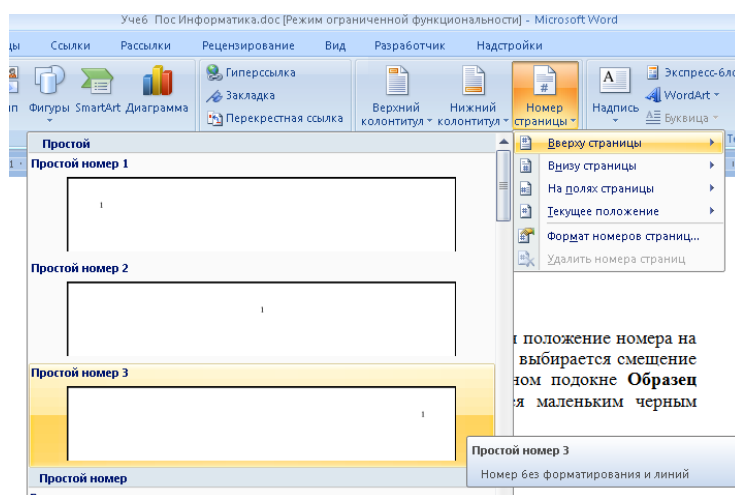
Уче6 Пос Информатика.doc [Режим ограниченной функциональности] - Microsoft Word

цы Ссылки Рассылки Рецензирование Вид Разработчик Надстройки

ип Фигуры SmartArt Диаграмма

Гиперссылка
Закладка
Перекрестная ссылка

Верхний колонтитул
Нижний колонтитул
Номер страницы

Надпись
Экспресс-бло
WordArt
Буквица

Простой
Простой номер 1
1
Простой номер 2
1
Простой номер 3
1
Простой номер

Вверху страницы
Внизу страницы
На полях страницы
Текущее положение
Формат номеров страниц...
Удалить номера страниц

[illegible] положение номера на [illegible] выбирается смещение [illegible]ном подокне **Образец** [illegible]я маленьким черным

Простой номер 3
Номер без форматирования и линий